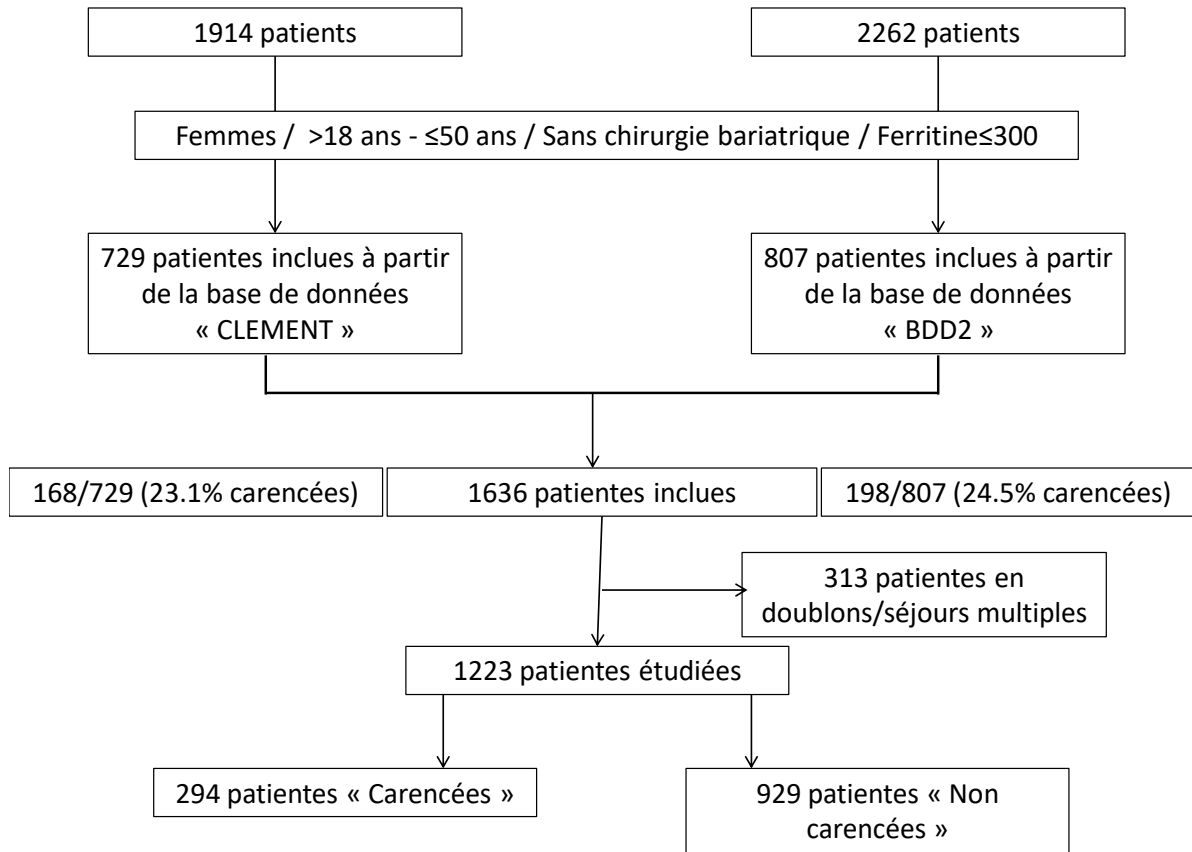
1914 patients

2262 patients

Femmes / >18 ans - ≤50 ans / Sans chirurgie bariatrique / Ferritine≤300

729 patientes inclues à partir de la base de données « CLEMENT »

807 patientes inclues à partir de la base de données « BDD2 »

168/729 (23.1% carencées)

1636 patientes inclues

198/807 (24.5% carencées)

313 patientes en doublons/séjours multiples

1223 patientes étudiées

294 patientes « Carencées »

929 patientes « Non carencées »